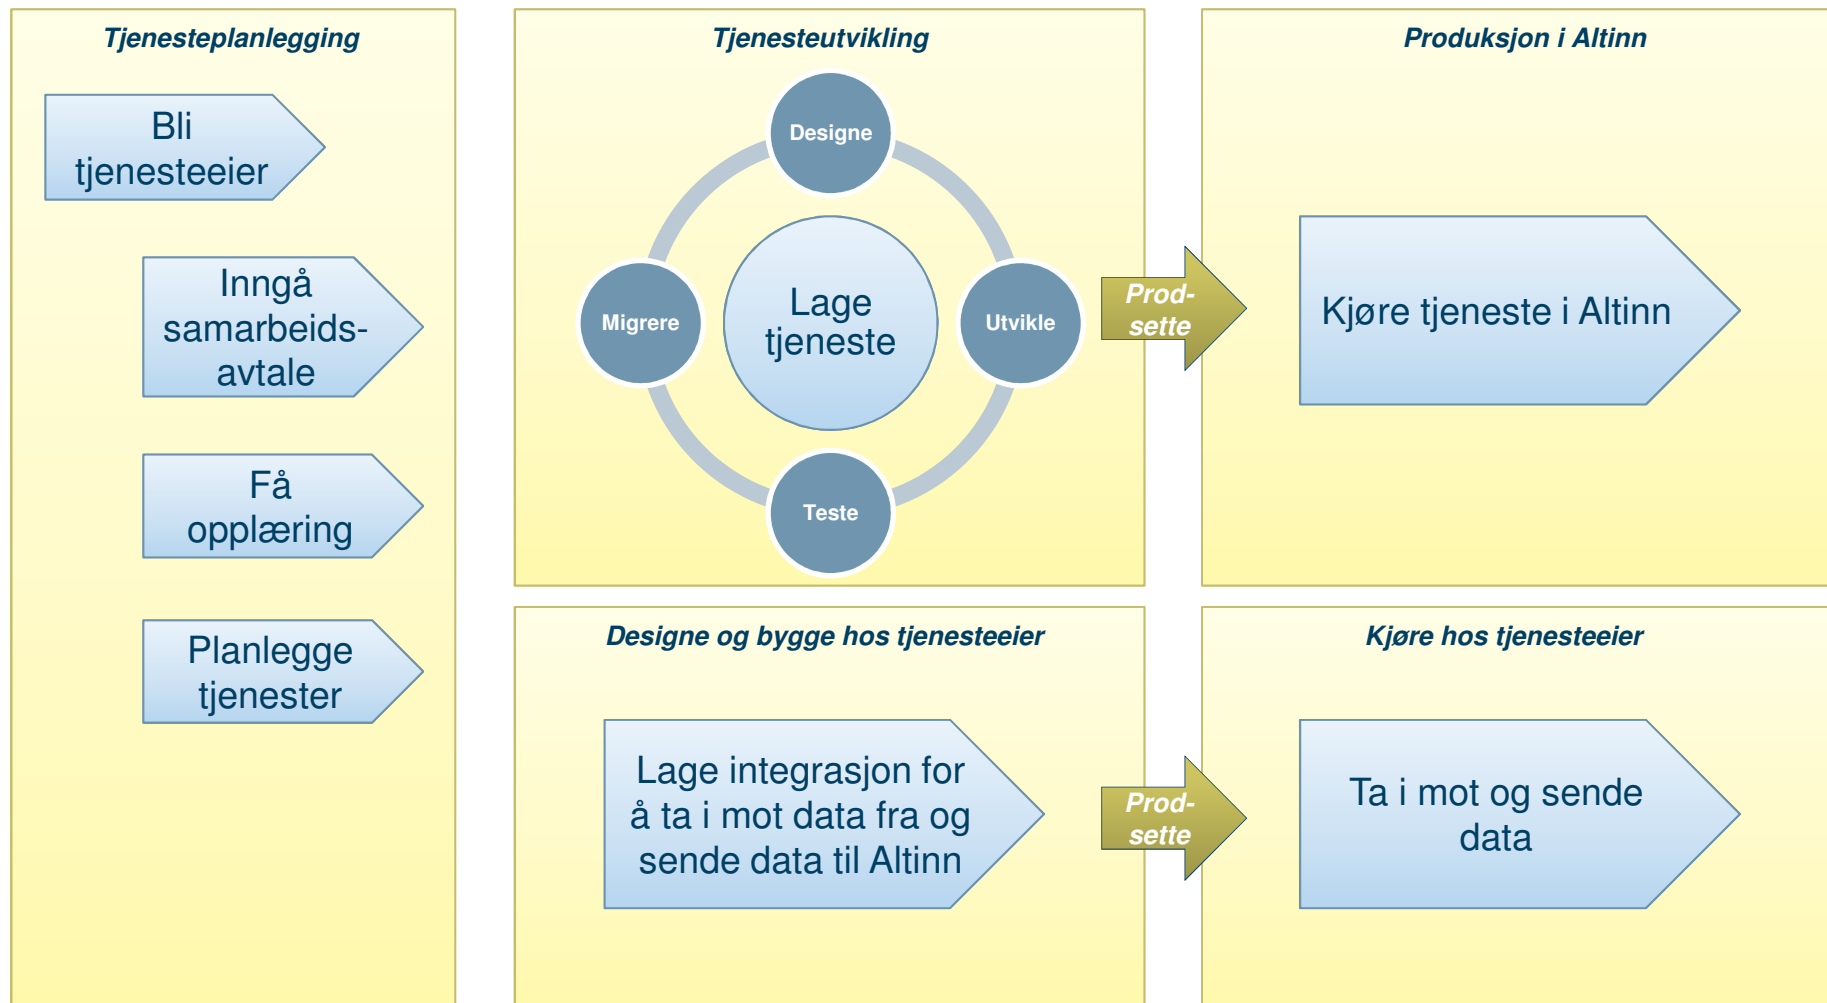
Tjenesteplanlegging

Bli tjenesteeier

Inngå samarbeidsavtale

Få opplæring

Planlegge tjenester

Tjenesteutvikling

Designe

Migrere

Lage tjeneste

Utvikle

Teste

Prodsette

Produksjon i Altinn

Kjøre tjeneste i Altinn

Designe og bygge hos tjenesteeier

Lage integrasjon for å ta i mot data fra og sende data til Altinn

Prodsette

Kjøre hos tjenesteeier

Ta i mot og sende data